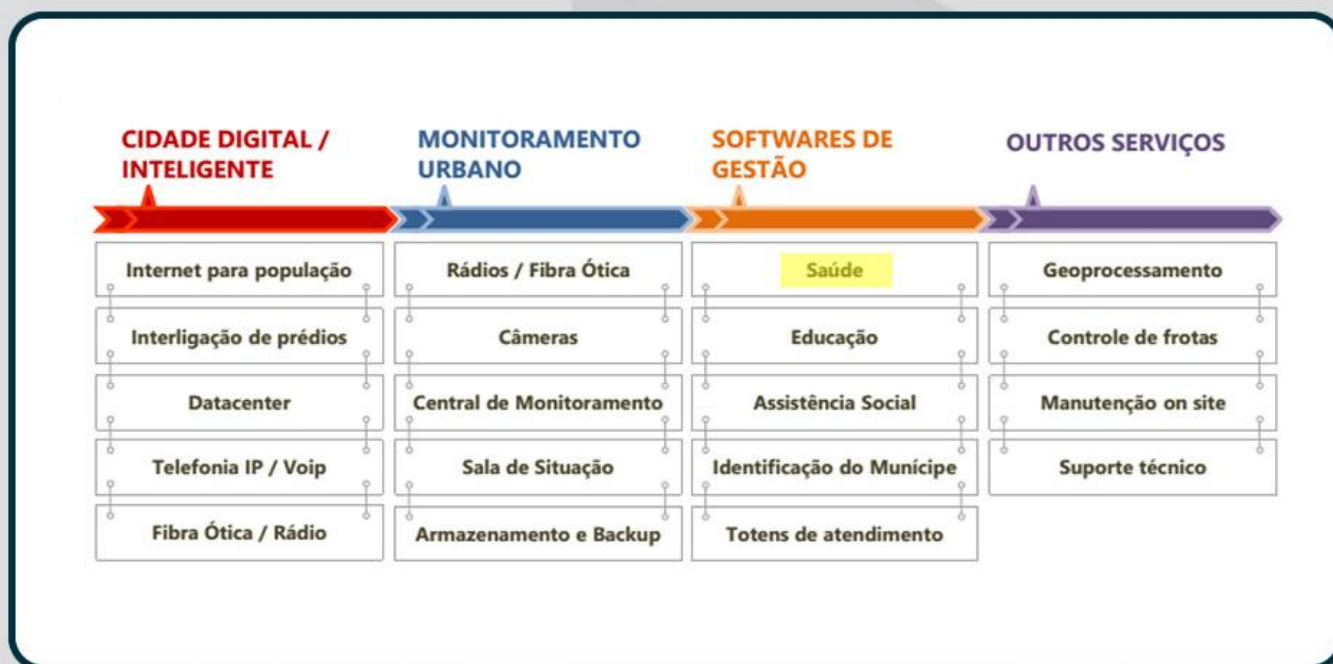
| CIDADE DIGITAL / INTELIGENTE | MONITORAMENTO URBANO | SOFTWARES DE GESTÃO | OUTROS SERVIÇOS |
|---|---|---|---|
| Internet para população | Rádios / Fibra Ótica | Saúde | Geoprocessamento |
| Interligação de prédios | Câmeras | Educação | Controle de frotas |
| Datacenter | Central de Monitoramento | Assistência Social | Manutenção on site |
| Telefonia IP / Voip | Sala de Situação | Identificação do Munícipe | Suporte técnico |
| Fibra Ótica / Rádio | Armazenamento e Backup | Totens de atendimento | |